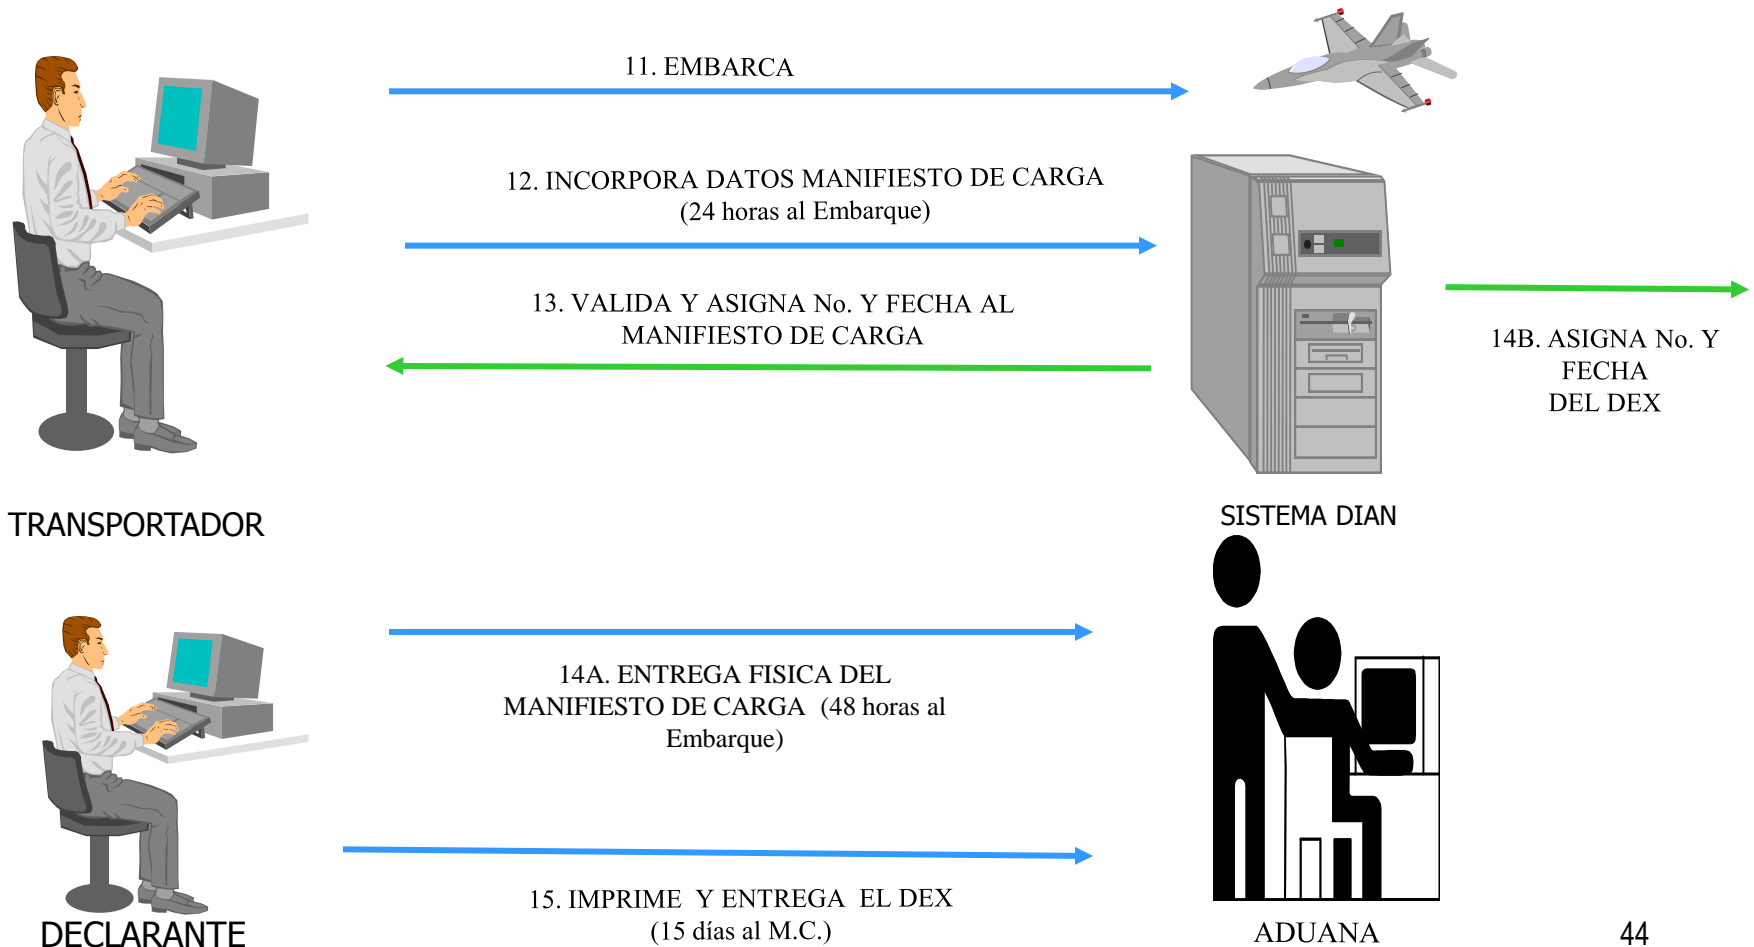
11. EMBARCA

12. INCORPORA DATOS MANIFIESTO DE CARGA
(24 horas al Embarque)

13. VALIDA Y ASIGNA No. Y FECHA AL
MANIFIESTO DE CARGA

14B. ASIGNA No. Y
FECHA
DEL DEX

TRANSPORTADOR

SISTEMA DIAN

14A. ENTREGA FISICA DEL
MANIFIESTO DE CARGA (48 horas al
Embarque)

15. IMPRIME Y ENTREGA EL DEX
(15 días al M.C.)

DECLARANTE

ADUANA

44